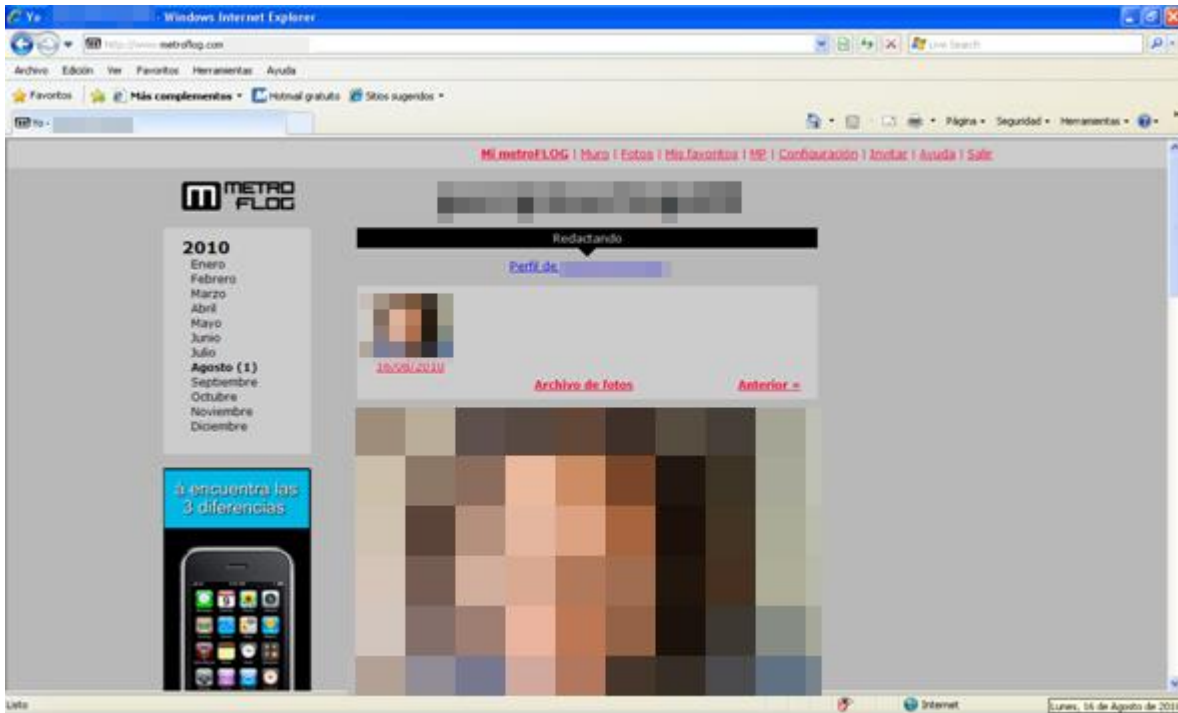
Yo - Windows Internet Explorer

http://www.metroflog.com

Live Search

Archivo Edición Ver Favoritos Herramientas Ayuda

Favoritos Más complementos Hotmail gratuito Sitios sugeridos

Yo -

Página Seguridad Herramientas

Mi metroFLOG | Muro | Fotos | Mis favoritos | MP | Configuración | Invitar | Ayuda | Salir

METRO FLOG

2010
Enero
Febrero
Marzo
Abril
Mayo
Junio
Julio
Agosto (1)
Septiembre
Octubre
Noviembre
Diciembre

Redactando

Perfil de

16/08/2010

Archivo de fotos

Anterior »

¡encuentra las 3 diferencias

Listo

Internet

Lunes, 16 de Agosto de 2010